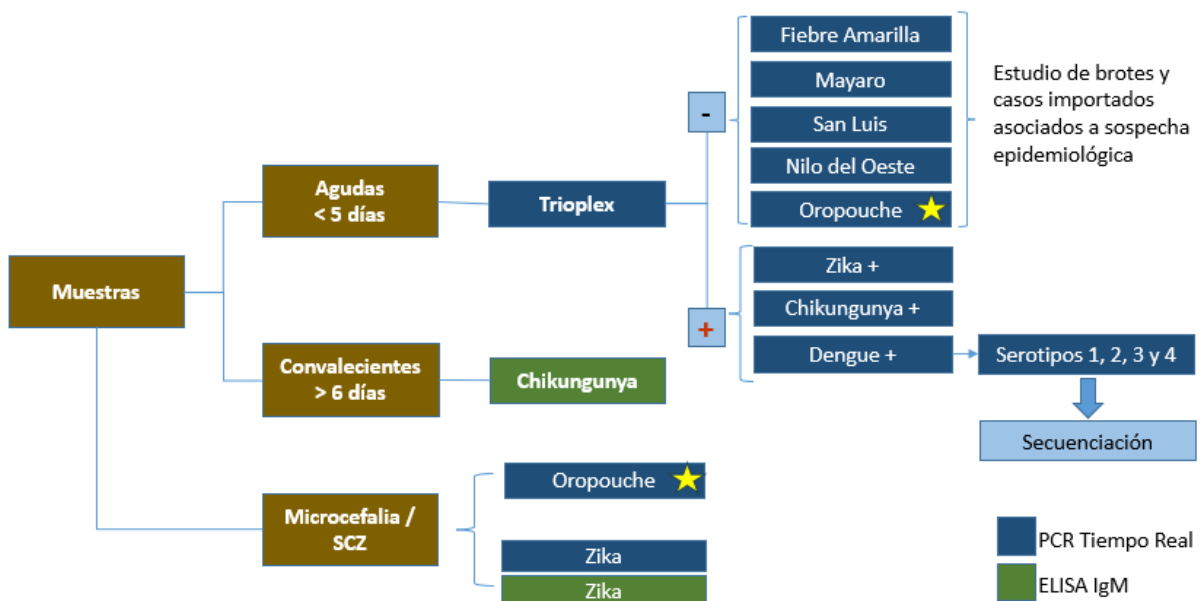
Muestras

Agudas
< 5 días

Trioplex

-

Fiebre Amarilla

Mayaro

San Luis

Nilo del Oeste

Oropouche

Estudio de brotes y casos importados asociados a sospecha epidemiológica

+

Zika +

Chikungunya +

Dengue +

Serotipos 1, 2, 3 y 4

Secuenciación

Convalecientes
> 6 días

Chikungunya

Microcefalia /
SCZ

Oropouche

Zika

Zika

PCR Tiempo Real

ELISA IgM